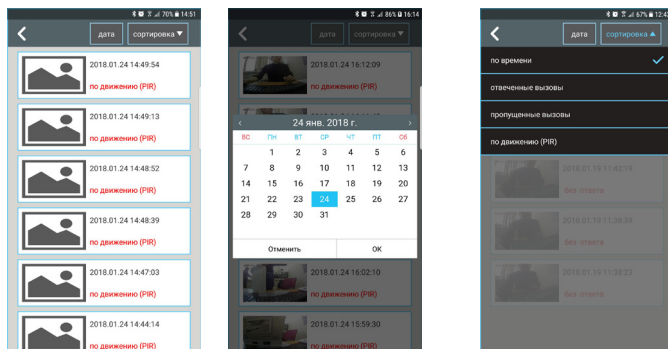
70% 14:51

дата сортировка

2018.01.24 14:49:54
по движению (PIR)

2018.01.24 14:49:13
по движению (PIR)

2018.01.24 14:48:52
по движению (PIR)

2018.01.24 14:48:39
по движению (PIR)

2018.01.24 14:47:03
по движению (PIR)

2018.01.24 14:44:14
по движению (PIR)

86% 16:14

дата сортировка

2018.01.24 16:12:09
по движению (PIR)

24 янв. 2018 г.

| ВС | ПН | ВТ | СР | ЧТ | ПТ | СБ |
|---|---|---|---|---|---|---|
| | 1 | 2 | 3 | 4 | 5 | 6 |
| 7 | 8 | 9 | 10 | 11 | 12 | 13 |
| 14 | 15 | 16 | 17 | 18 | 19 | 20 |
| 21 | 22 | 23 | 24 | 25 | 26 | 27 |
| 28 | 29 | 30 | 31 | | | |

Отменить ОК

2018.01.24 16:02:10
по движению (PIR)

2018.01.24 15:59:30
по движению (PIR)

67% 14:50

дата сортировка

по времени
отвеченные вызовы
пропущенные вызовы
по движению (PIR)

2018.01.19 11:42:19
без ответа

2018.01.19 11:38:39
без ответа

2018.01.19 11:35:23
без ответа